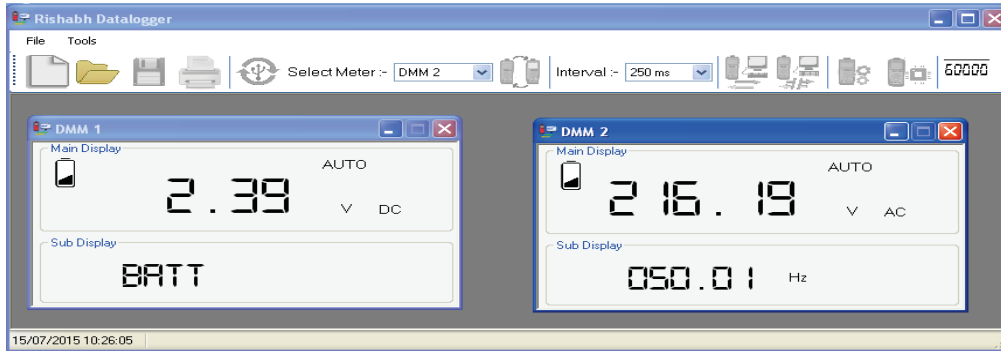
Rishabh Datalogger

File Tools

Select Meter :- DMM 2

Interval :- 250 ms

60000

DMM 1

Main Display

AUTO

2.39

V DC

Sub Display

BATT

DMM 2

Main Display

AUTO

216.19

V AC

Sub Display

050.01

Hz

15/07/2015 10:26:05